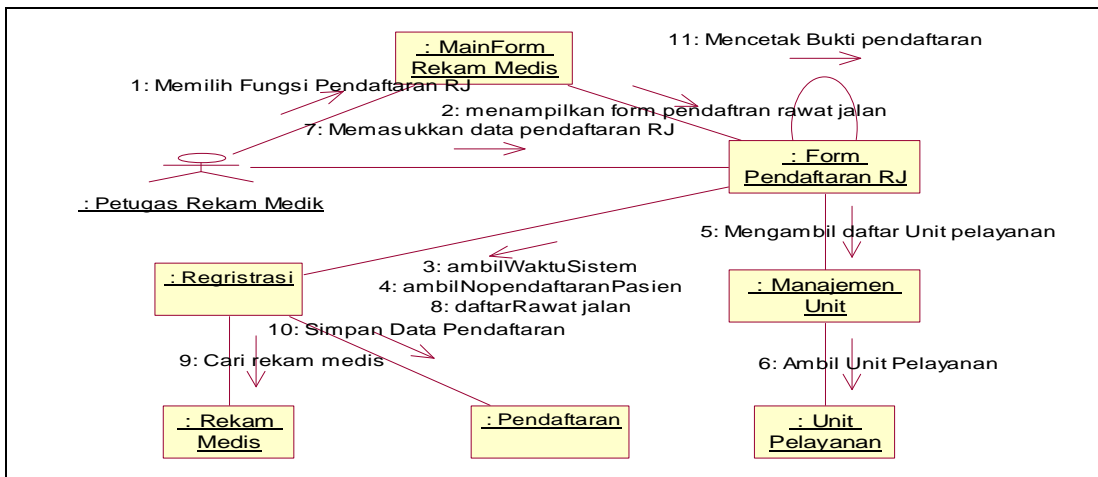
: MainForm Rekam Medis

11: Mencetak Bukti pendaftaran

1: Memilih Fungsi Pendaftaran RJ

2: menampilkan form pendaftran rawat jalan

7: Memasukkan data pendaftaran RJ

: Form Pendaftaran RJ

: Petugas Rekam Medik

5: Mengambil daftar Unit pelayanan

: Regristrasi

3: ambilWaktuSistem
4: ambilNopendaftaranPasien
8: daftarRawat jalan

: Manajemen Unit

10: Simpan Data Pendaftaran

9: Cari rekam medis

6: Ambil Unit Pelayanan

: Rekam Medis

: Pendaftaran

: Unit Pelayanan